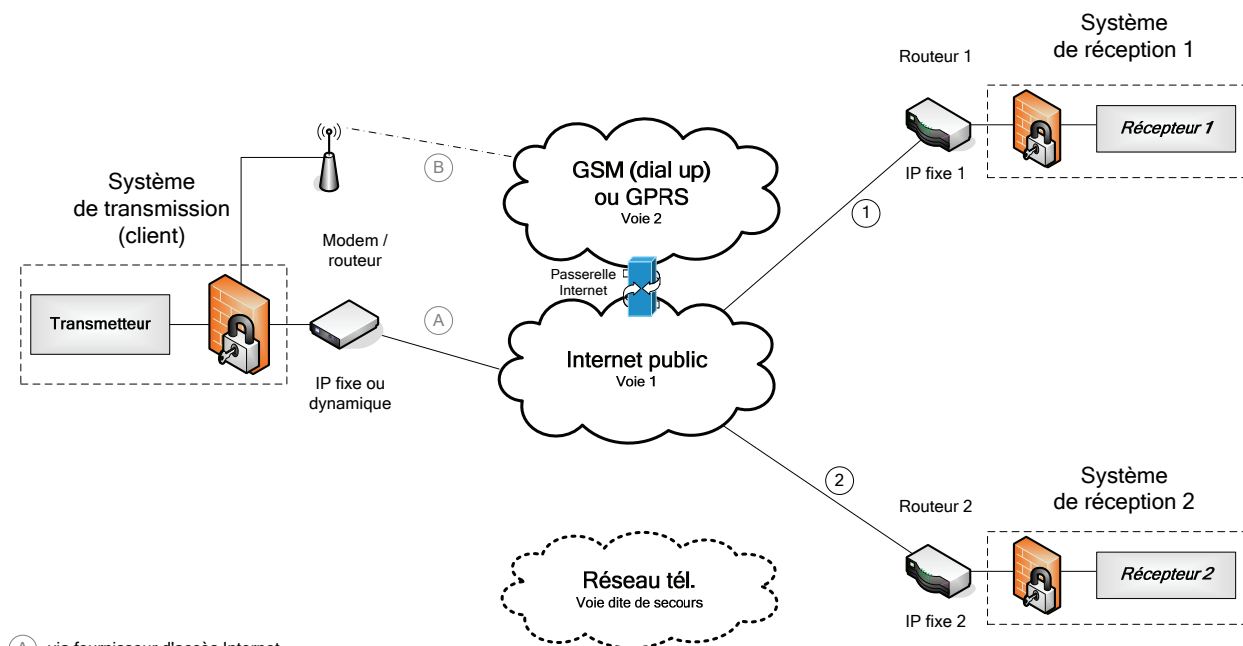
Système de réception 1

Routeur 1

Récepteur 1

IP fixe 1

Système de transmission (client)

B

GSM (dial up) ou GPRS
Voie 2

1

Modem / routeur

Passerelle Internet

Transmetteur

A

Internet public
Voie 1

IP fixe ou dynamique

2

Système de réception 2

Routeur 2

Récepteur 2

Réseau tél.
Voie dite de secours

IP fixe 2

A via fournisseur d'accès Internet